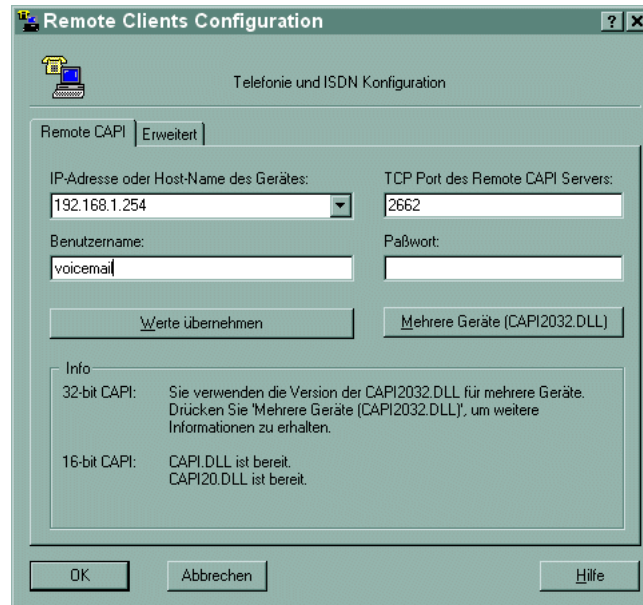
Remote Clients Configuration

?

X

Telefonie und ISDN Konfiguration

Remote CAPI

Erweitert

IP-Adresse oder Host-Name des Gerätes:

192.168.1.254

TCP Port des Remote CAPI Servers:

2662

Benutzername:

voicemail

Paßwort:

Werte übernehmen

Mehrere Geräte (CAPI2032.DLL)

Info

32-bit CAPI: Sie verwenden die Version der CAPI2032.DLL für mehrere Geräte. Drücken Sie 'Mehrere Geräte (CAPI2032.DLL)', um weitere Informationen zu erhalten.

16-bit CAPI: CAPI.DLL ist bereit. CAPI20.DLL ist bereit.

OK

Abbrechen

Hilfe